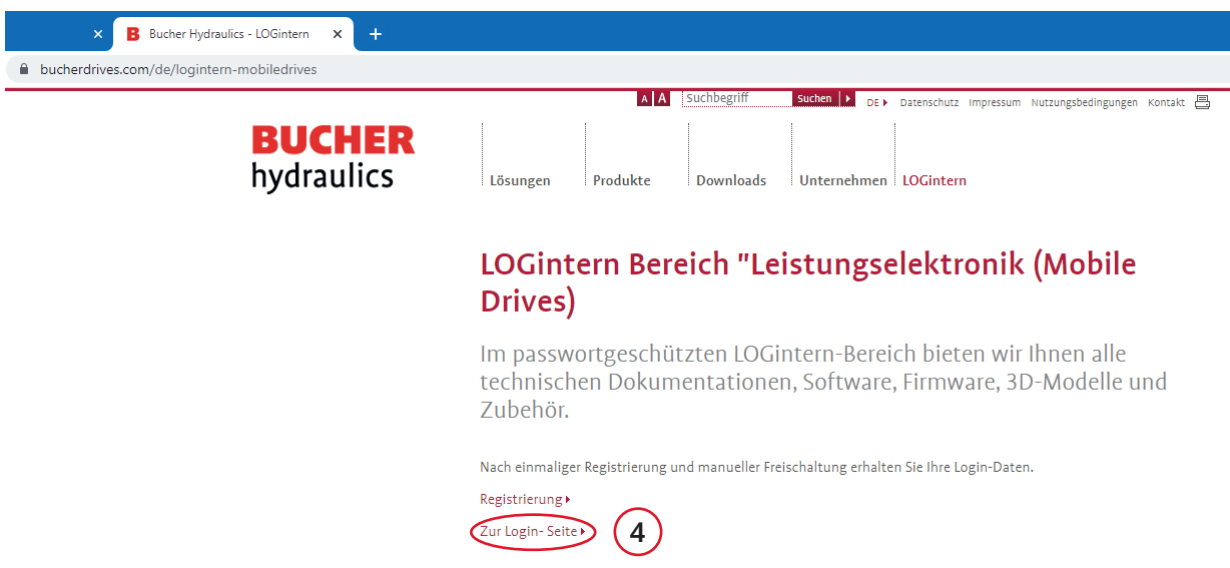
×
B Bucher Hydraulics - LOGintern ×
+
bucherdrives.com/de/logintern-mobiledrives

A A Suchbegriff Suchen DE Datenschutz Impressum Nutzungsbedingungen Kontakt

BUCHER
hydraulics

Lösungen Produkte Downloads Unternehmen LOGintern

LOGintern Bereich "Leistungselektronik (Mobile Drives)

Im passwortgeschützten LOGintern-Bereich bieten wir Ihnen alle technischen Dokumentationen, Software, Firmware, 3D-Modelle und Zubehör.

Nach einmaliger Registrierung und manueller Freischaltung erhalten Sie Ihre Login-Daten.

Registrierung

Zur Login- Seite

4